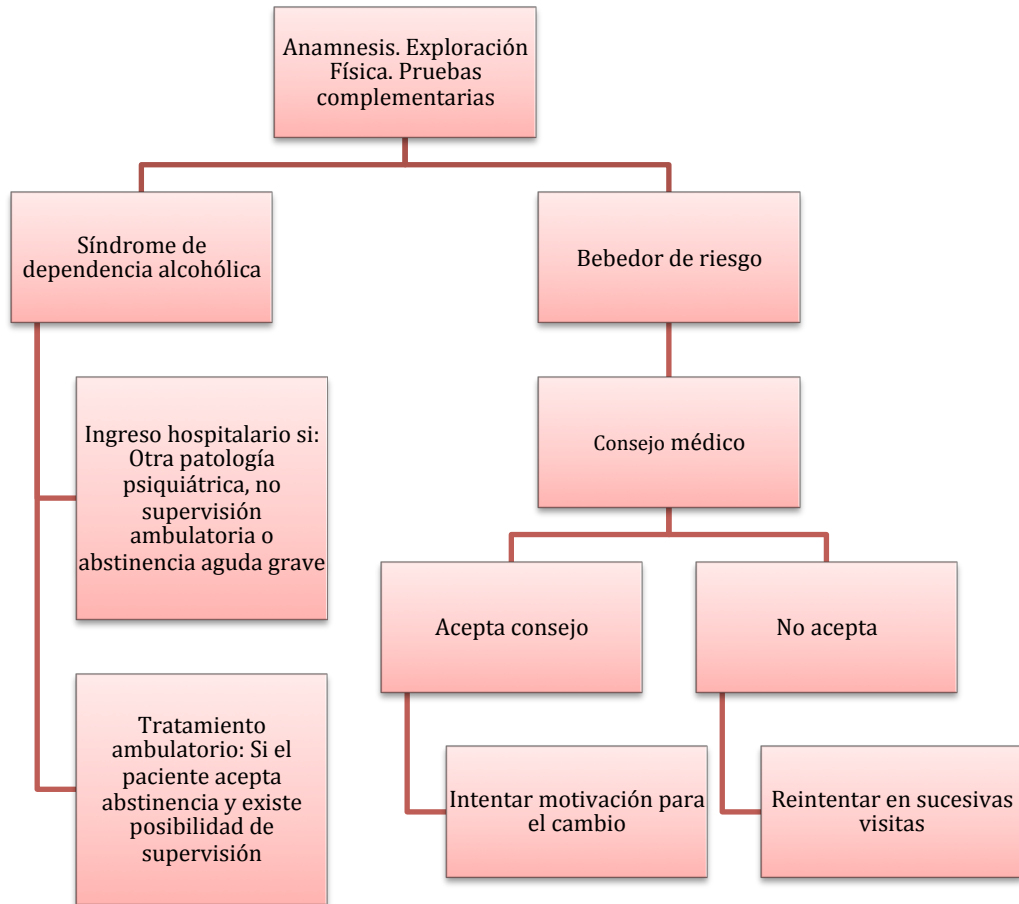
Anamnesis. Exploración Física. Pruebas complementarias

Síndrome de dependencia alcohólica

Ingreso hospitalario si: Otra patología psiquiátrica, no supervisión ambulatoria o abstinencia aguda grave

Tratamiento ambulatorio: Si el paciente acepta abstinencia y existe posibilidad de supervisión

Bebedor de riesgo

Consejo médico

Acepta consejo

Intentar motivación para el cambio

No acepta

Reintentar en sucesivas visitas